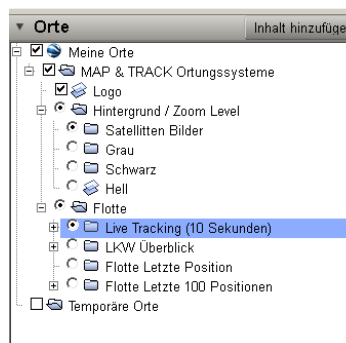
▼ Orte
Inhalt hinzufüge

Meine Orte
MAP & TRACK Ortungssysteme
Logo
Hintergrund / Zoom Level
Satellitten Bilder
Grau
Schwarz
Hell
Flotte
Live Tracking (10 Sekunden)
LKW Überblick
Flotte Letzte Position
Flotte Letzte 100 Positionen
Temporäre Orte